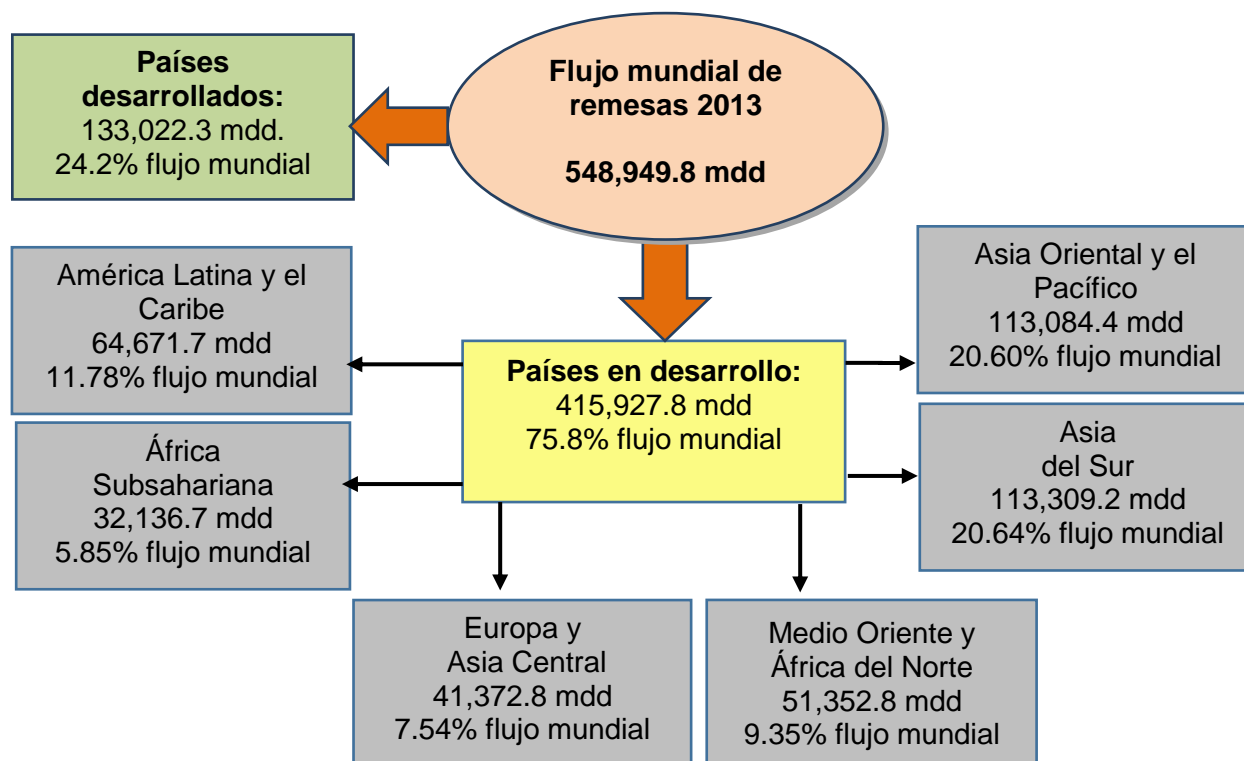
Países desarrollados:
133,022.3 mdd.
24.2% flujo mundial

Flujo mundial de remesas 2013

548,949.8 mdd

América Latina y el Caribe
64,671.7 mdd
11.78% flujo mundial

Asia Oriental y el Pacífico
113,084.4 mdd
20.60% flujo mundial

Países en desarrollo:
415,927.8 mdd
75.8% flujo mundial

África Subsahariana
32,136.7 mdd
5.85% flujo mundial

Asia del Sur
113,309.2 mdd
20.64% flujo mundial

Europa y Asia Central
41,372.8 mdd
7.54% flujo mundial

Medio Oriente y África del Norte
51,352.8 mdd
9.35% flujo mundial